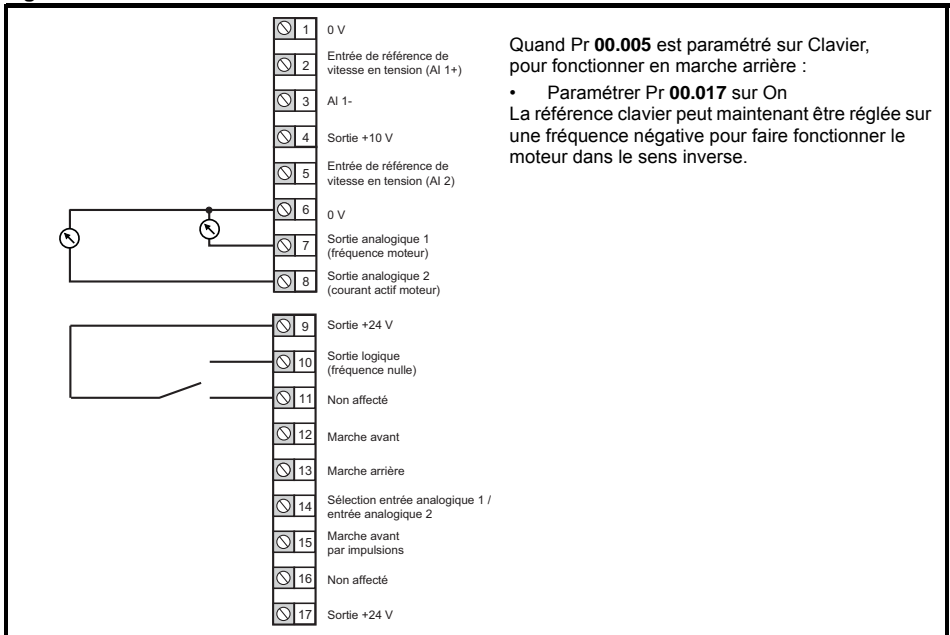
1 0 V

2 Entrée de référence de vitesse en tension (AI 1+)

3 AI 1-

4 Sortie +10 V

5 Entrée de référence de vitesse en tension (AI 2)

6 0 V

7 Sortie analogique 1 (fréquence moteur)

8 Sortie analogique 2 (courant actif moteur)

9 Sortie +24 V

10 Sortie logique (fréquence nulle)

11 Non affecté

12 Marche avant

13 Marche arrière

14 Sélection entrée analogique 1 / entrée analogique 2

15 Marche avant par impulsions

16 Non affecté

17 Sortie +24 V

Quand Pr **00.005** est paramétré sur Clavier, pour fonctionner en marche arrière :

• Paramétrer Pr **00.017** sur On

La référence clavier peut maintenant être réglée sur une fréquence négative pour faire fonctionner le moteur dans le sens inverse.